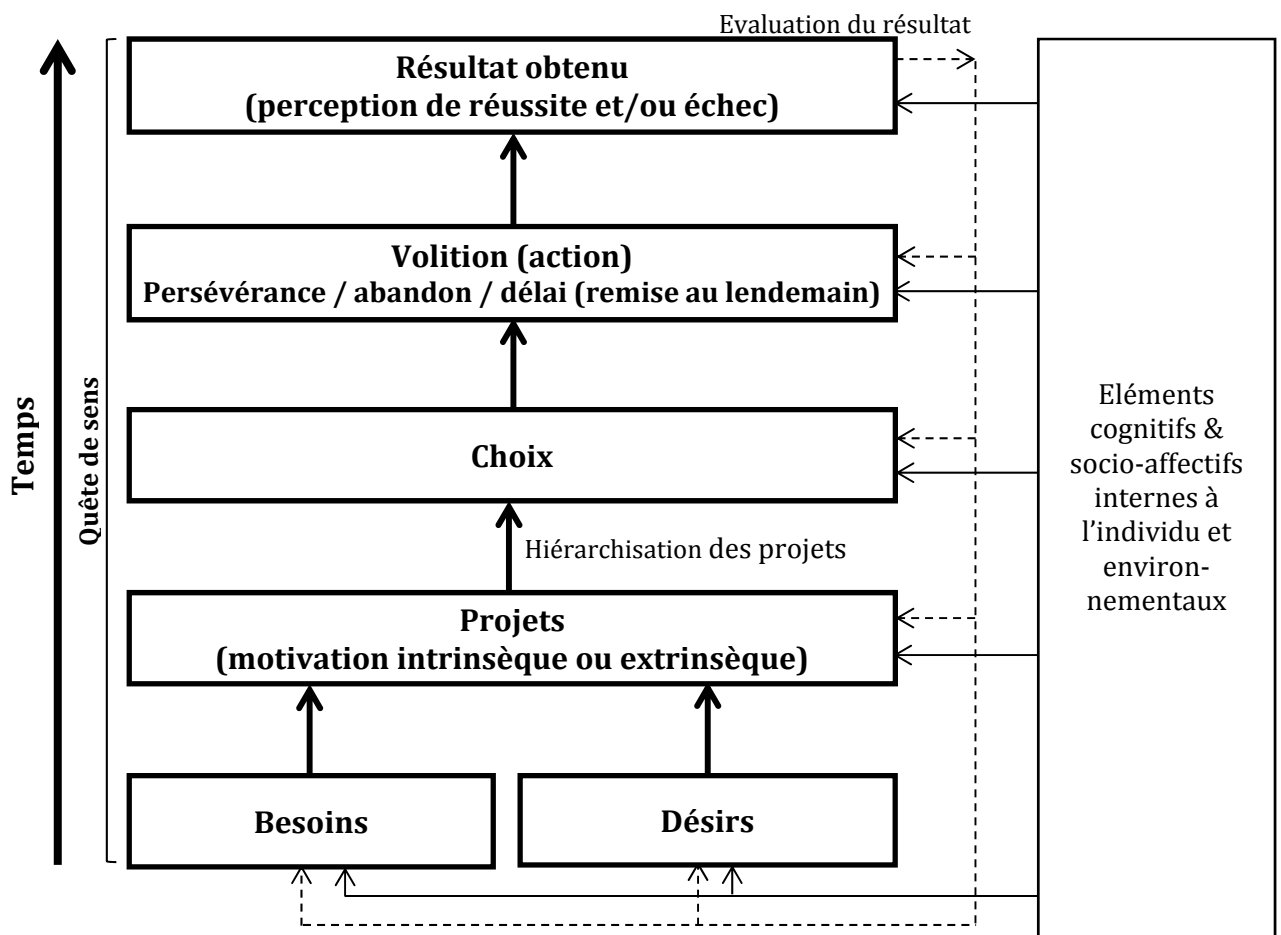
Temps

Quête de sens

Evaluation du résultat

Résultat obtenu
(perception de réussite et/ou échec)

Volition (action)
Persévérance / abandon / délai (remise au lendemain)

Choix

Hiérarchisation des projets

Projets
(motivation intrinsèque ou extrinsèque)

Besoins

Désirs

Eléments cognitifs & socio-affectifs internes à l'individu et environnementaux